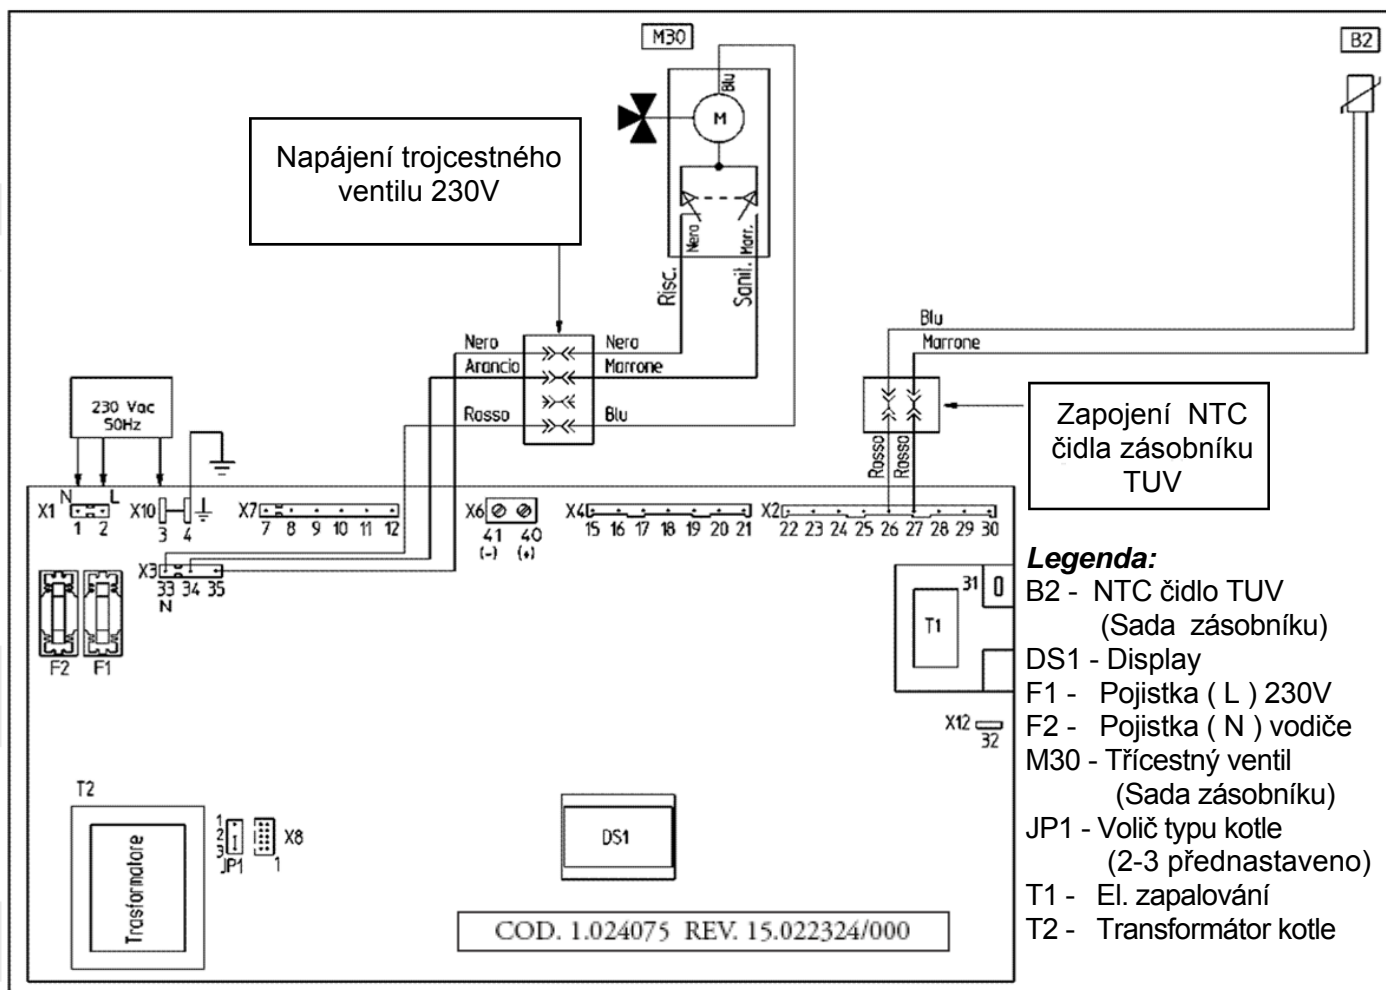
M30

B2

M

Blu

Napájení trojcestného ventilu 230V

Nero

Marr.

Risc.

Sanil.

Nero
Arancio
Rosso

Nero
Marrone
Blu

Blu
Marrone

Rosso
Rosso

Zapojení NTC čidla zásobníku TUV

230 Vac 50Hz

X1 N L 1 2

X10 3 4

X7 7 8 9 10 11 12

X6 41 40 (-) (+)

X4 15 16 17 18 19 20 21

X2 22 23 24 25 26 27 28 29 30

X3 33 34 35 N

F2 F1

T1

31

X12 32

T2

Trasformatore

1 2 3 JP1

X8 1

DS1

COD. 1.024075 REV. 15.022324/000

***Legenda:***
B2 - NTC čidlo TUV (Sada zásobníku)
DS1 - Display
F1 - Pojistka ( L ) 230V
F2 - Pojistka ( N ) vodiče
M30 - Třícestný ventil (Sada zásobníku)
JP1 - Volič typu kotle (2-3 přednastaveno)
T1 - El. zapalování
T2 - Transformátor kotle